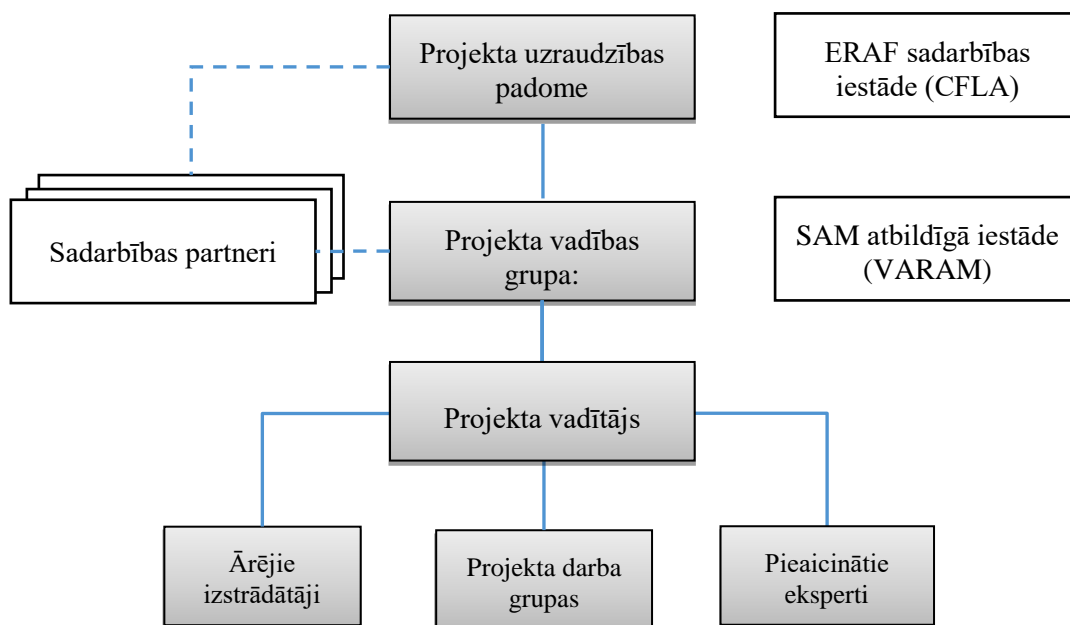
Projekta uzraudzības padome

ERAF sadarbības iestāde (CFLA)

Sadarbības partneri

Projekta vadības grupa:

SAM atbildīgā iestāde (VARAM)

Projekta vadītājs

Ārējie izstrādātāji

Projekta darba grupas

Pieaicinātie eksperti